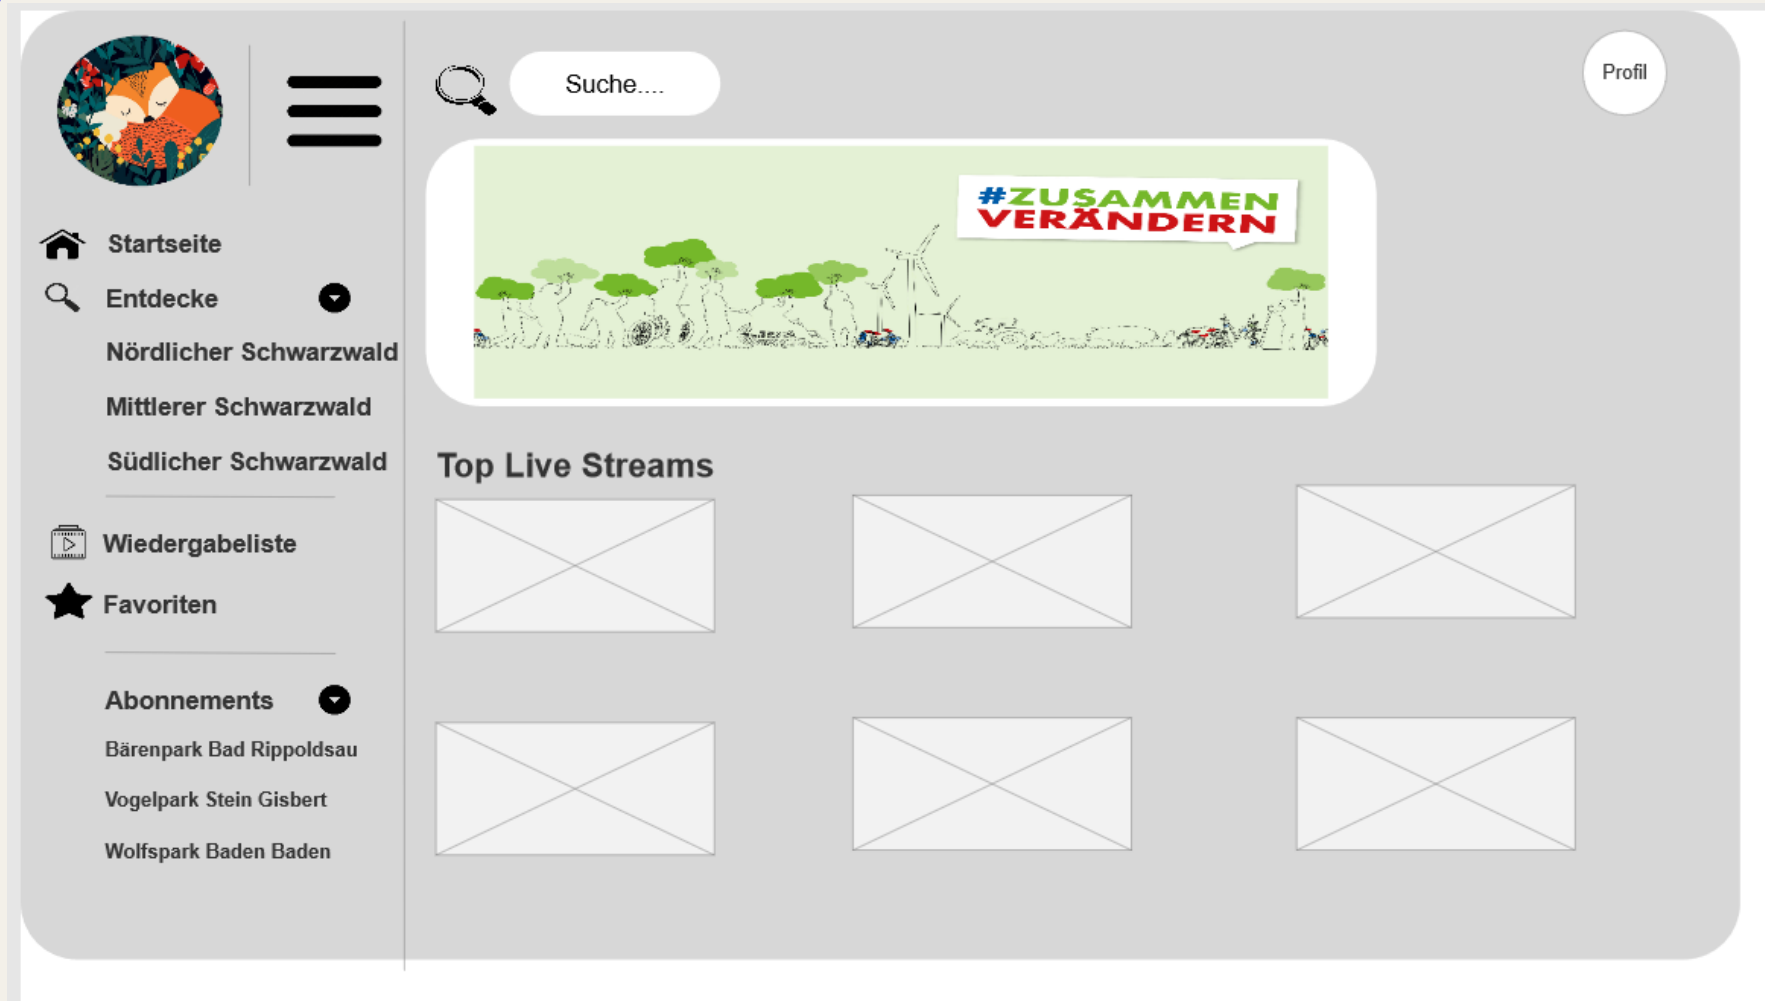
Suche....

Profil

Startseite

Entdecke

Nördlicher Schwarzwald

Mittlerer Schwarzwald

Südlicher Schwarzwald

Wiedergabeliste

Favoriten

Abonnements

Bärenpark Bad Rippoldsau

Vogelpark Stein Gisbert

Wolfspark Baden Baden

#ZUSAMMEN VERÄNDERN

Top Live Streams